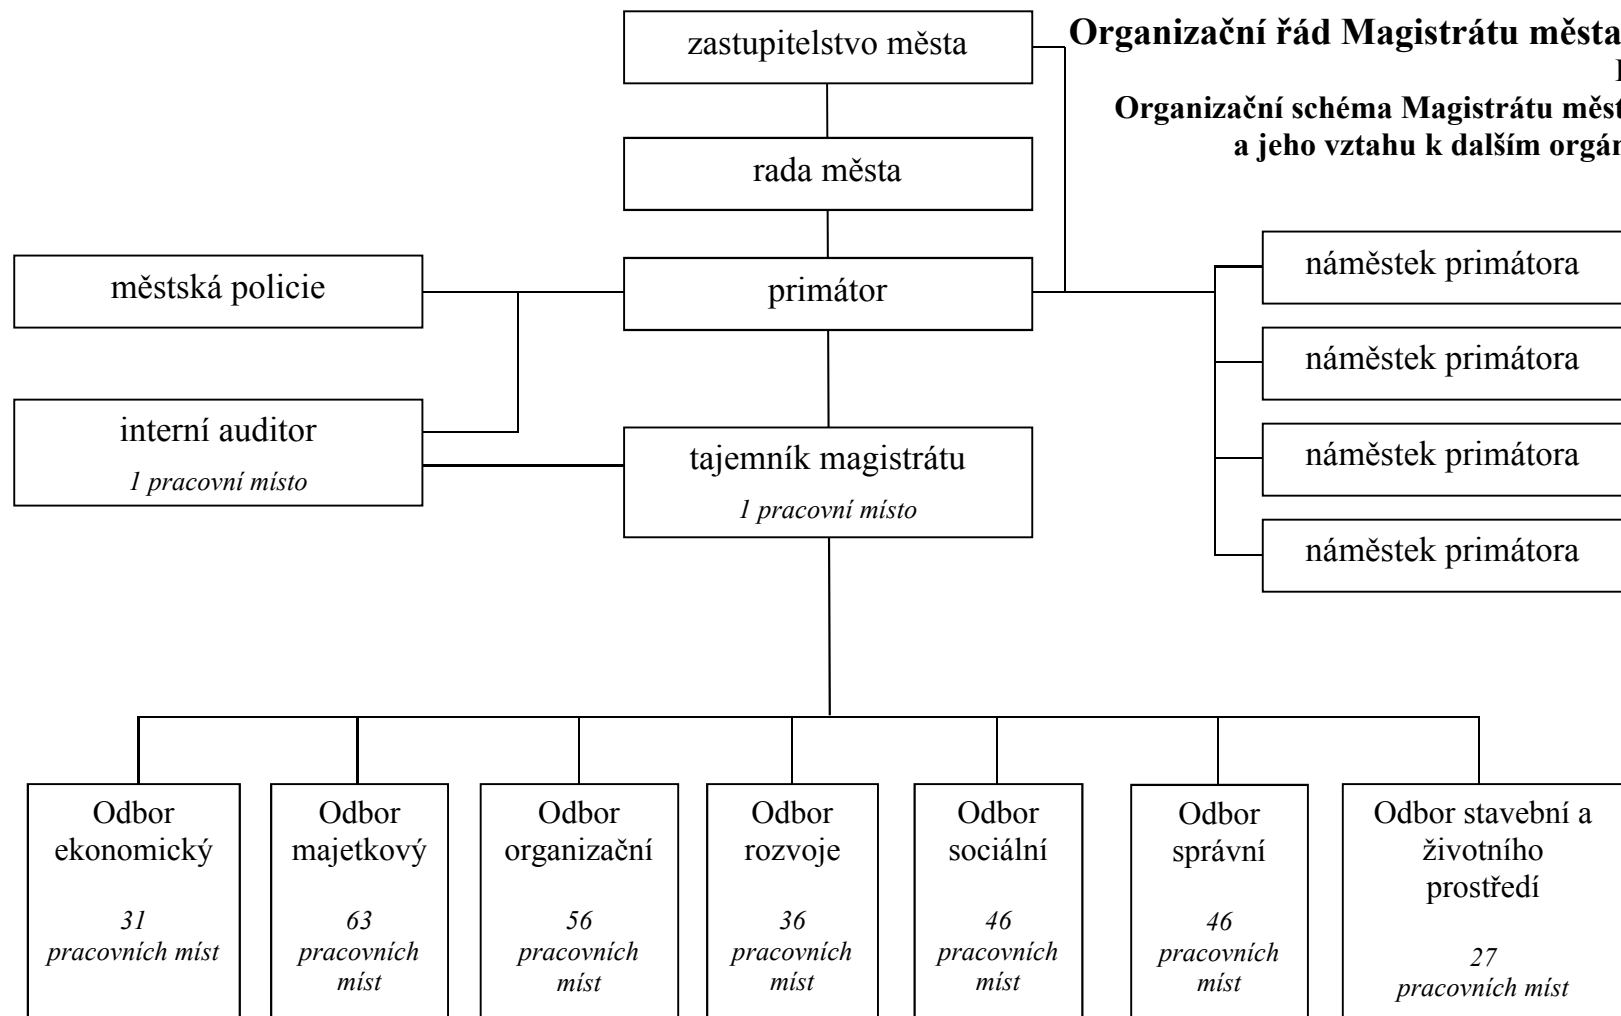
Organizační řád Magistrátu města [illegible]

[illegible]

Organizační schéma Magistrátu měst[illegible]
a jeho vztahu k dalším orgán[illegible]

zastupitelstvo města

rada města

městská policie

primátor

interní auditor
1 pracovní místo

tajemník magistrátu
1 pracovní místo

náměstek primátora

náměstek primátora

náměstek primátora

náměstek primátora

Odbor ekonomický
31 pracovních míst

Odbor majetkový
63 pracovních míst

Odbor organizační
56 pracovních míst

Odbor rozvoje
36 pracovních míst

Odbor sociální
46 pracovních míst

Odbor správní
46 pracovních míst

Odbor stavební a životního prostředí
27 pracovních míst